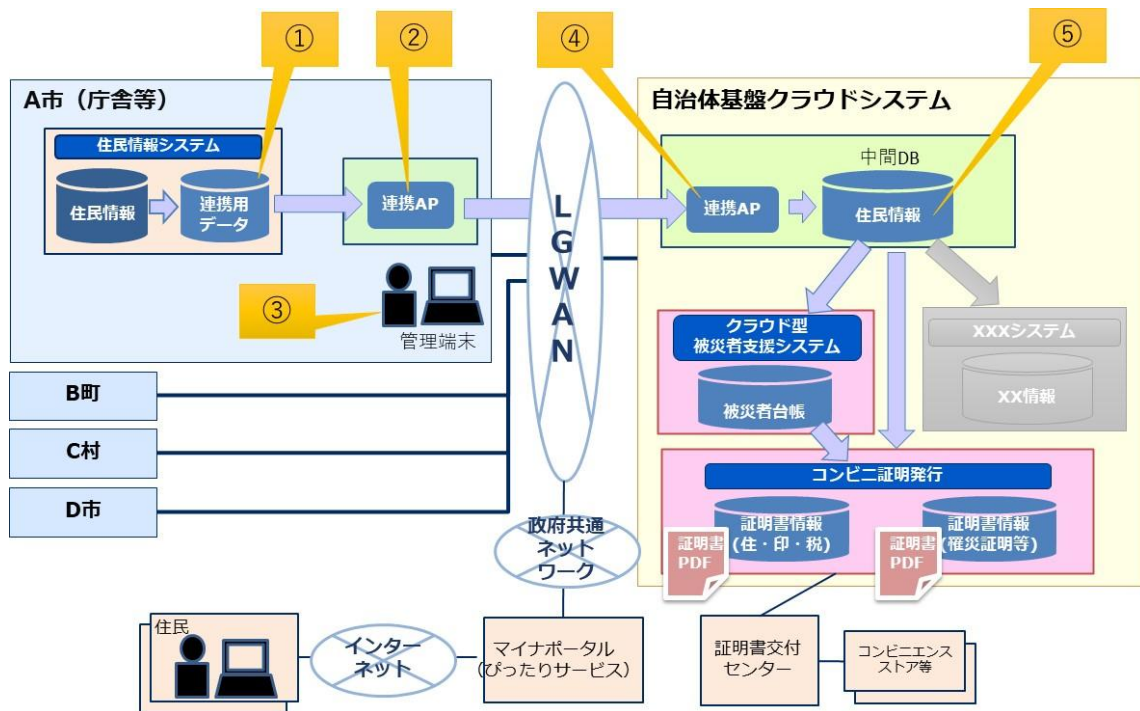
①

②

④

⑤

A市（庁舎等）

住民情報システム

住民情報

連携用データ

連携AP

③

管理端末

B町

C村

D市

LGWAN

自治体基盤クラウドシステム

中間DB

連携AP

住民情報

クラウド型被災者支援システム

被災者台帳

XXXシステム

XX情報

コンビニ証明発行

証明書情報（住・印・税）

証明書情報（罹災証明等）

証明書PDF

証明書PDF

政府共通ネットワーク

住民

インターネット

マイナポータル（ぴったりサービス）

証明書交付センター

コンビニエンスストア等